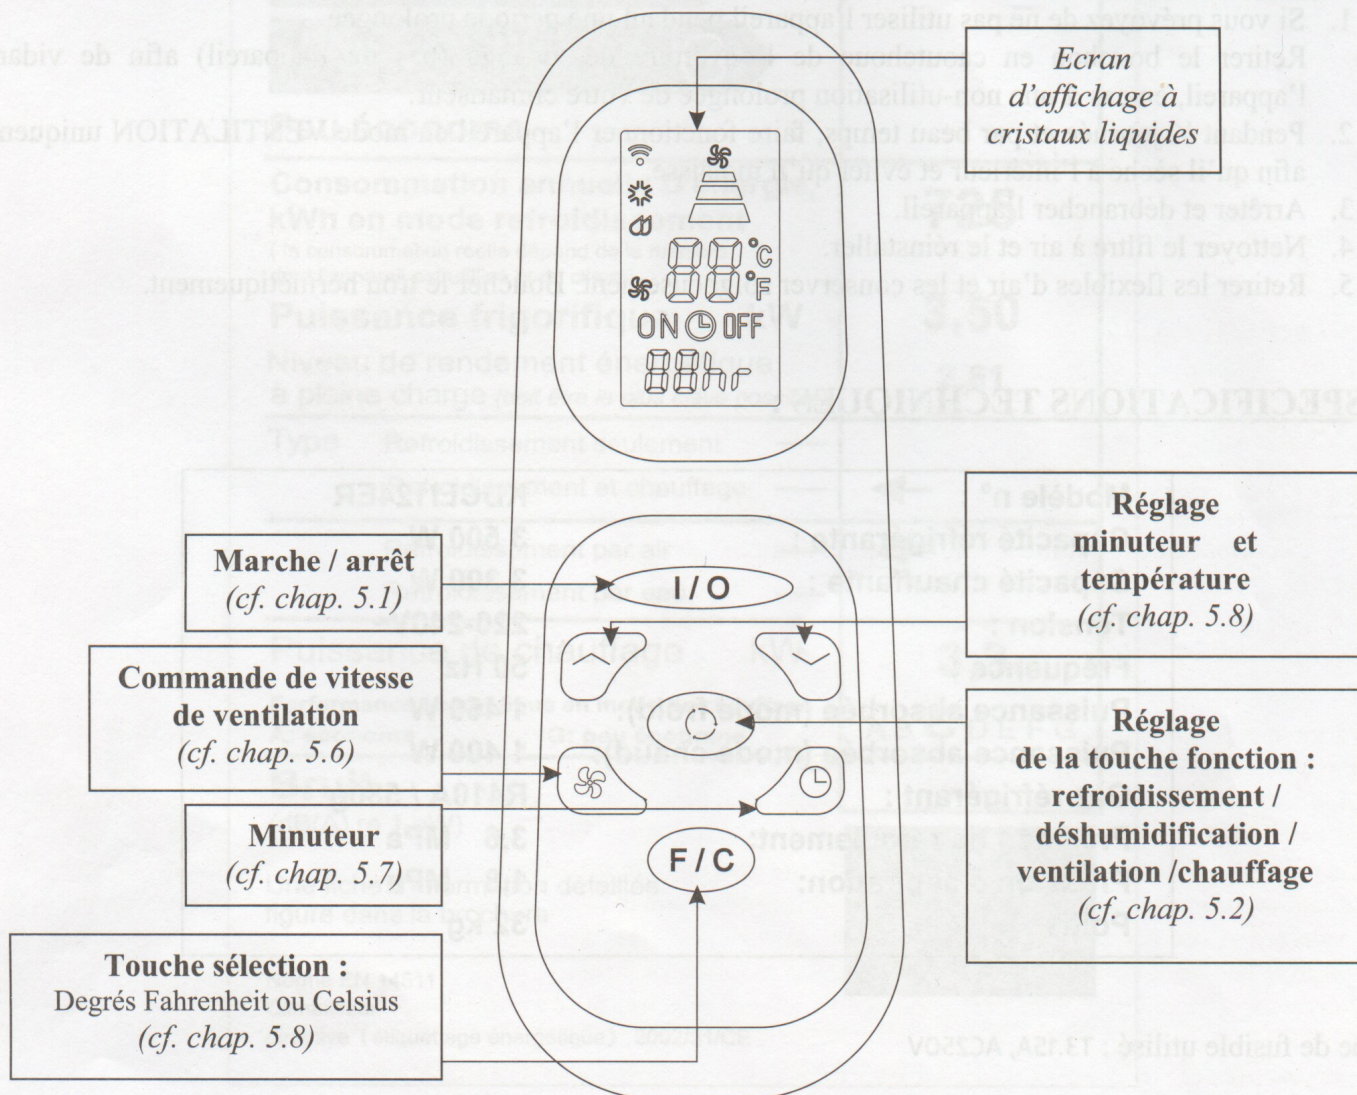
*Ecran d'affichage à cristaux liquides*

88 °C
88 °F
ON OFF
88 hr

**Marche / arrêt**
*(cf. chap. 5.1)*

I / O

**Réglage minuteur et température**
*(cf. chap. 5.8)*

**Commande de vitesse de ventilation**
*(cf. chap. 5.6)*

**Réglage de la touche fonction : refroidissement / déshumidification / ventilation /chauffage**
*(cf. chap. 5.2)*

**Minuteur**
*(cf. chap. 5.7)*

F / C

**Touche sélection :**
Degrés Fahrenheit ou Celsius
*(cf. chap. 5.8)*